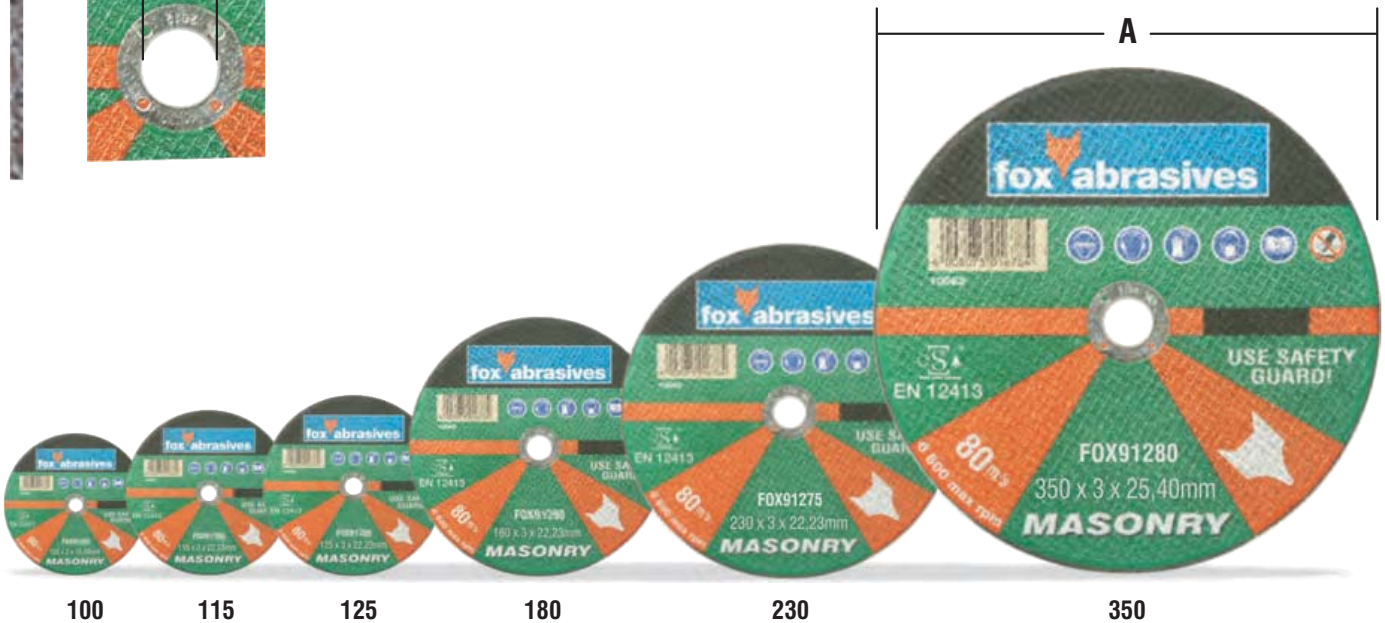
A

fox abrasives

EN 12413

USE SAFETY GUARD!

80 m/s

FOX91280

350 x 3 x 25,40mm

MASONRY

fox abrasives

EN 12413

USE SA GUAR

80 m/s

FOX91275

230 x 3 x 22,23mm

MASONRY

fox abrasives

EN 12413

USE SA GUARD

80

FOX91260

180 x 3 x 22,23mm

MASONRY

fox abrasives

125 x 3 x 22,23mm

MASONRY

fox abrasives

115 x 3 x 22,23mm

MASONRY

fox abrasives

MASONRY

100

115

125

180

230

350